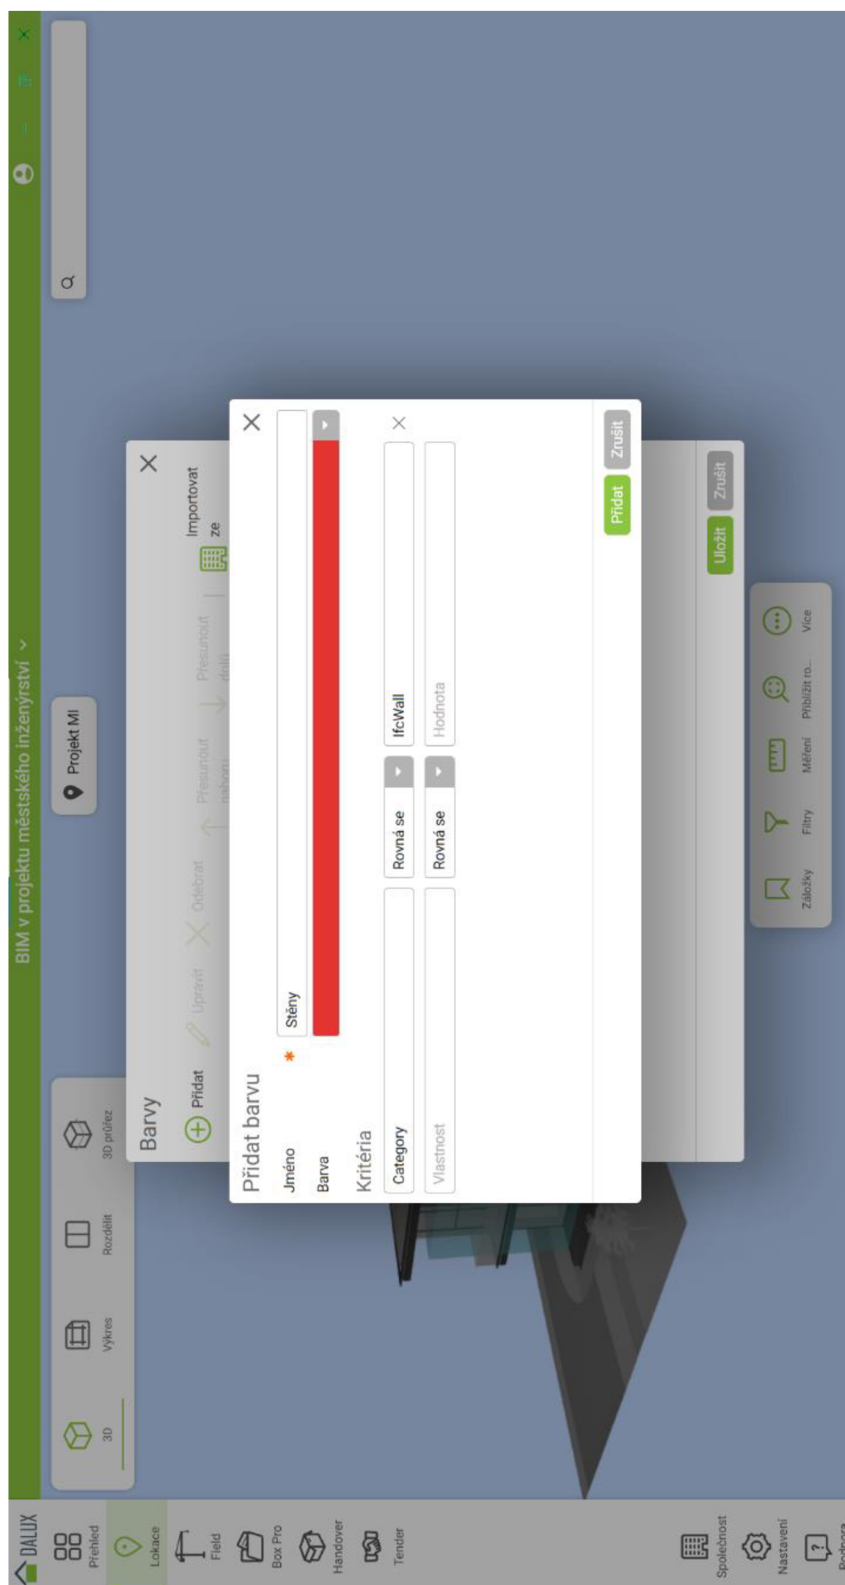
DALUX
Přehled
Lokace
Field
Box Pro
Handover
Tender
Společnost
Nastavení
Podpora

BIM v projektu městského inženýrství

3D
Výkres
Rozdělit
3D průřez

Projekt MI

Barvy
Přidat
Upravit
Odebrat
Přesunout nahoru
Přesunout dolů
Importovat ze

Přidat barvu
Jméno *
Stěny
Barva
Kritéria
Category
Rovná se
IfcWall
Vlastnost
Rovná se
Hodnota
Přidat
Zrušit

Uložit
Zrušit

Záložky
Filtry
Měření
Přiblížit ro...
Více